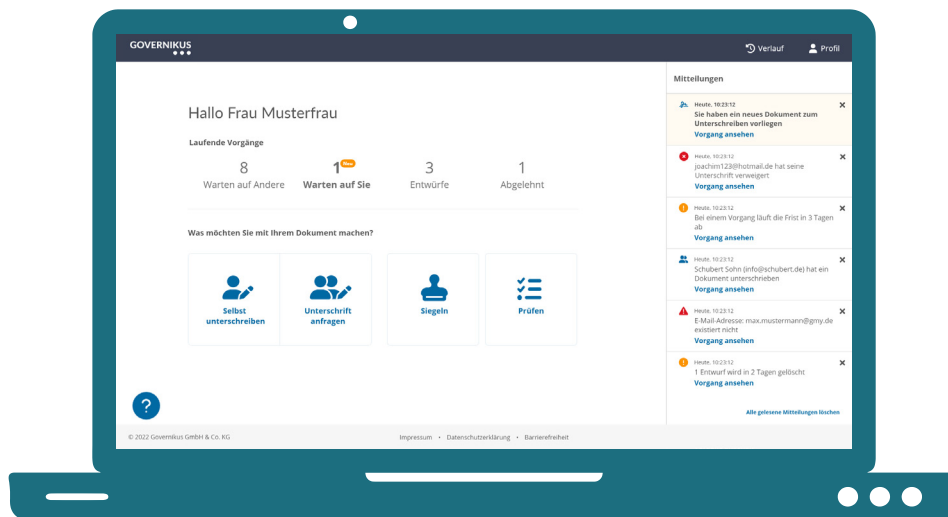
GOVERNIKUS

Verlauf Profil

Hallo Frau Musterfrau

Laufende Vorgänge

8
Warten auf Andere

1 Neu
Warten auf Sie

3
Entwürfe

1
Abgelehnt

Was möchten Sie mit Ihrem Dokument machen?

Selbst unterschreiben

Unterschrift anfragen

Siegeln

Prüfen

?

Mitteilungen

Heute, 10:23:12
Sie haben ein neues Dokument zum Unterschreiben vorliegen
Vorgang ansehen

Heute, 10:23:12
joachim123@hotmail.de hat seine Unterschrift verweigert
Vorgang ansehen

Heute, 10:23:12
Bei einem Vorgang läuft die Frist in 3 Tagen ab
Vorgang ansehen

Heute, 10:23:12
Schubert Sohn (info@schubert.de) hat ein Dokument unterschrieben
Vorgang ansehen

Heute, 10:23:12
E-Mail-Adresse: max.mustermann@gmy.de existiert nicht
Vorgang ansehen

Heute, 10:23:12
1 Entwurf wird in 2 Tagen gelöscht
Vorgang ansehen

Alle gelesene Mitteilungen löschen

© 2022 Governikus GmbH & Co. KG

Impressum • Datenschutzerklärung • Barrierefreiheit